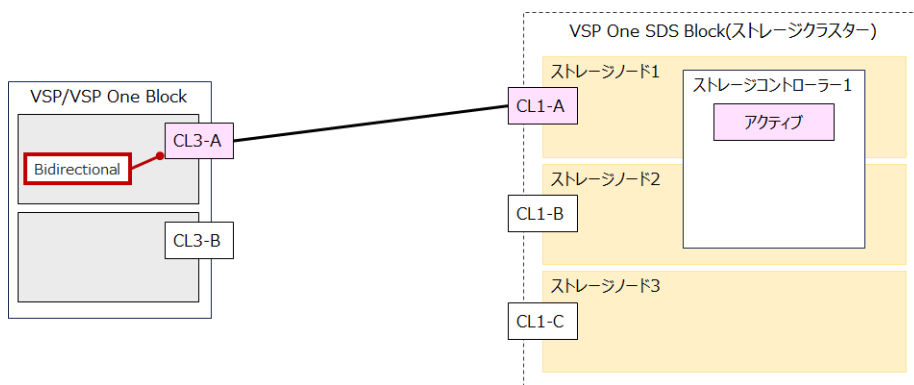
VSP/VSP One Block

CL3-A

Bidirectional

CL3-B

VSP One SDS Block(ストレージクラスター)

ストレージノード1

CL1-A

ストレージコントローラー1

アクティブ

ストレージノード2

CL1-B

ストレージノード3

CL1-C